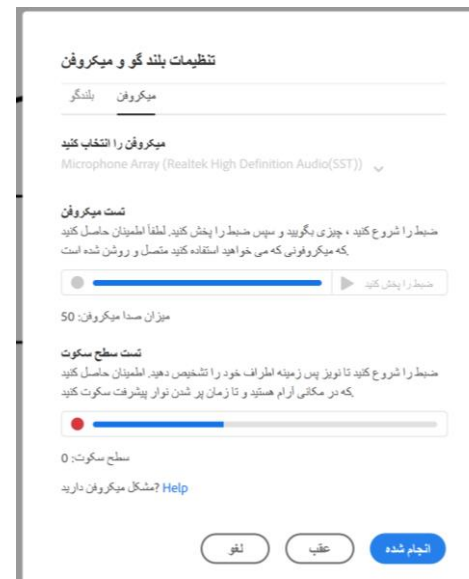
تنظیمات بلند گو و میکروفن

میکروفن بلندگو

میکروفن را انتخاب کنید
Microphone Array (Realtek High Definition Audio(SST))

تست میکروفن
ضبط را شروع کنید ، چیزی بگویید و سپس ضبط را پخش کنید. لطفاً اطمینان حاصل کنید که میکروفونی که می خواهید استفاده کنید متصل و روشن شده است.

ضبط را پخش کنید

میزان صدا میکروفن: 50

تست سطح سکوت
ضبط را شروع کنید تا نویز پس زمینه اطراف خود را تشخیص دهید. اطمینان حاصل کنید که در مکانی آرام هستید و تا زمان پر شدن نوار پیشرفت سکوت کنید.

سطح سکوت: 0

مشکل میکروفن دارید؟ Help

انجام شده عقب لغو